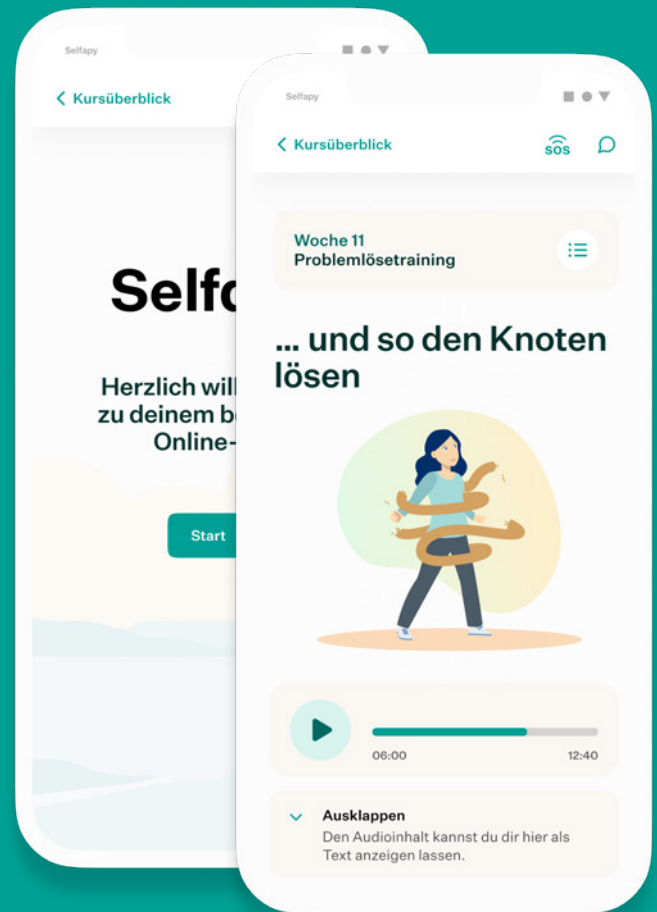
Selfapy

Kursüberblick

Selfa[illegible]

Herzlich will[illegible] zu deinem b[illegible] Online-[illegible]

Start

Selfapy

Kursüberblick

SOS

Woche 11
Problemlösetraining

... und so den Knoten lösen

06:00

12:40

Ausklappen
Den Audioinhalt kannst du dir hier als Text anzeigen lassen.